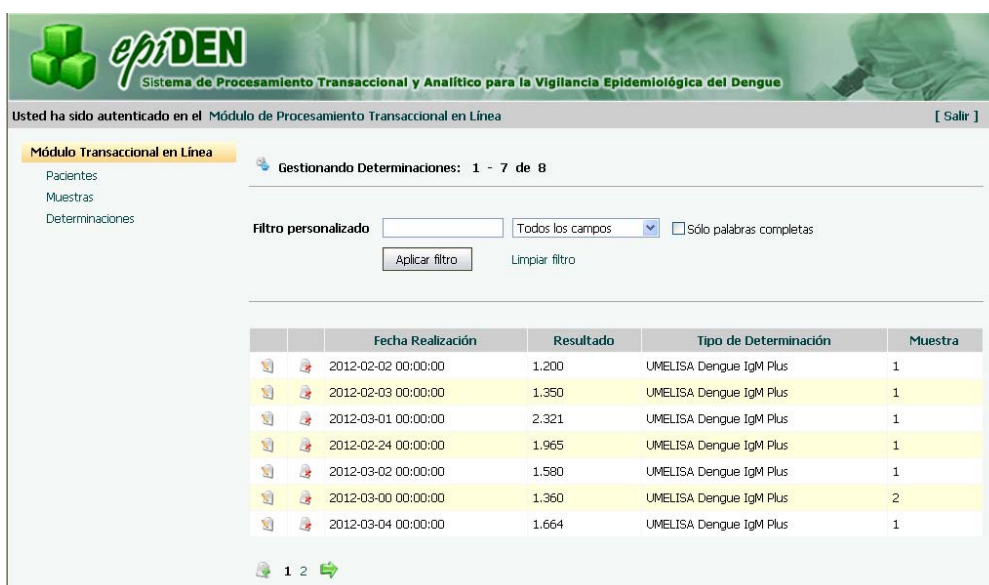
epiDEN
Sistema de Procesamiento Transaccional y Analítico para la Vigilancia Epidemiológica del Dengue

Usted ha sido autenticado en el Módulo de Procesamiento Transaccional en Línea
[ Salir ]

Módulo Transaccional en Línea
Pacientes
Muestras
Determinaciones

Gestionando Determinaciones: 1 - 7 de 8

Filtro personalizado
Todos los campos
Sólo palabras completas
Aplicar filtro
Limpiar filtro

| | | Fecha Realización | Resultado | Tipo de Determinación | Muestra |
|---|---|---|---|---|---|
| | | 2012-02-02 00:00:00 | 1.200 | UMELISA Dengue IgM Plus | 1 |
| | | 2012-02-03 00:00:00 | 1.350 | UMELISA Dengue IgM Plus | 1 |
| | | 2012-03-01 00:00:00 | 2.321 | UMELISA Dengue IgM Plus | 1 |
| | | 2012-02-24 00:00:00 | 1.965 | UMELISA Dengue IgM Plus | 1 |
| | | 2012-03-02 00:00:00 | 1.580 | UMELISA Dengue IgM Plus | 1 |
| | | 2012-03-00 00:00:00 | 1.360 | UMELISA Dengue IgM Plus | 2 |
| | | 2012-03-04 00:00:00 | 1.664 | UMELISA Dengue IgM Plus | 1 |

1 2